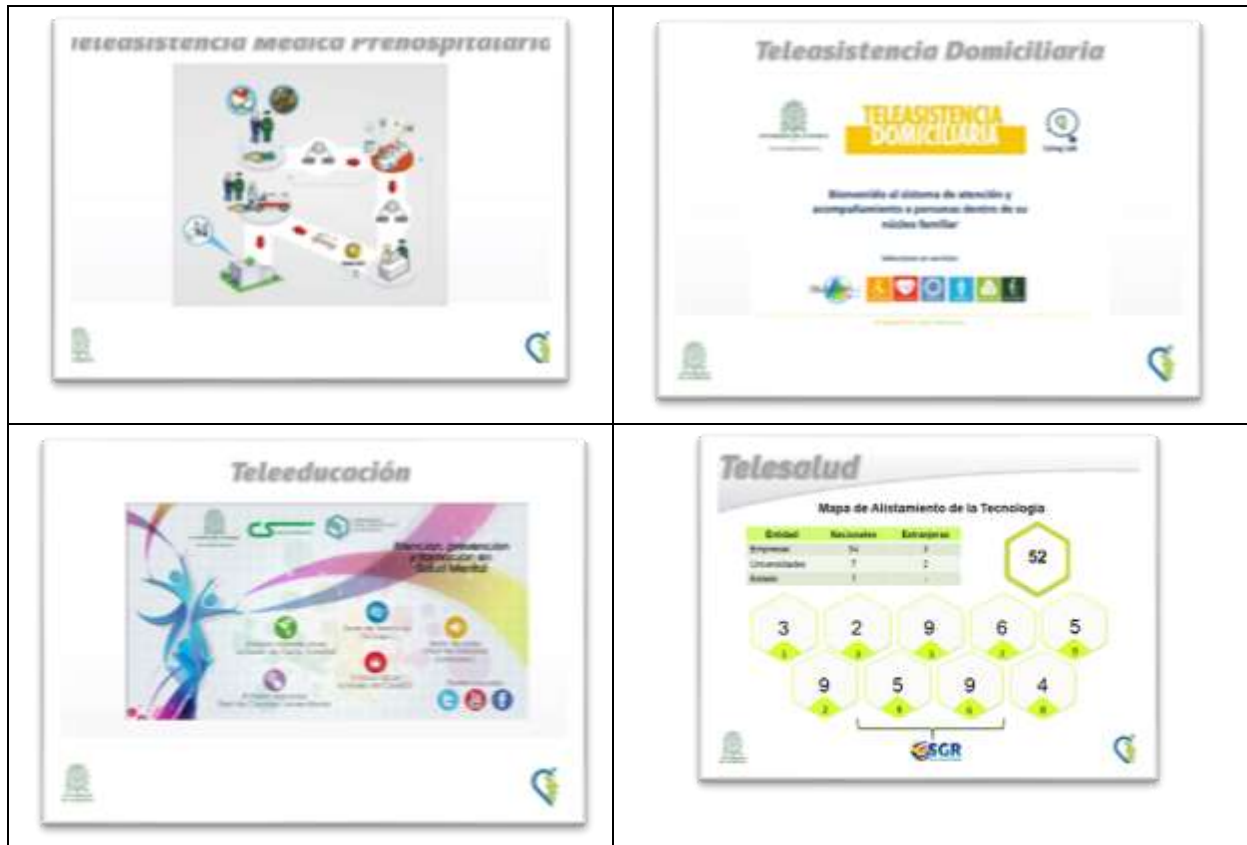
Teleasistencia Medica Prehospitalaria

Teleasistencia Domiciliaria

TELEASISTENCIA DOMICILIARIA

Bienvenido al sistema de atención y acompañamiento a personas dentro de su núcleo familiar

Teleeducación

Atención, prevención y promoción en Salud Mental

Telesalud

Mapa de Alistamiento de la Tecnología

| Entidad | Nacionales | Extranjeras |
|---|---|---|
| Empresas | 54 | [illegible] |
| Universidades | 7 | 2 |
| Estado | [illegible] | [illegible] |

52

3 2 9 6 5

9 5 9 4

SGR